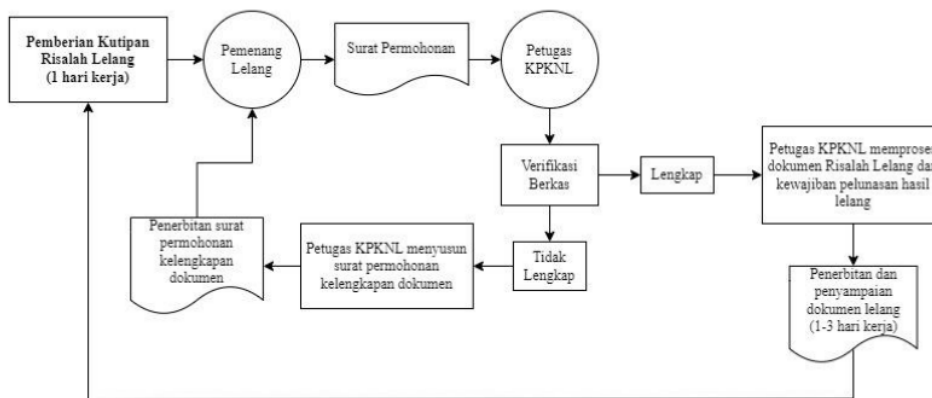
Pemberian Kutipan Risalah Lelang (1 hari kerja)

Pemenang Lelang

Surat Permohonan

Petugas KPKNL

Verifikasi Berkas

Lengkap

Petugas KPKNL memprose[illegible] dokumen Risalah Lelang da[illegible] kewajiban pelunasan hasil lelang

Tidak Lengkap

Petugas KPKNL menyusun surat permohonan kelengkapan dokumen

Penerbitan surat permohonan kelengkapan dokumen

Penerbitan dan penyampaian dokumen lelang (1-3 hari kerja)